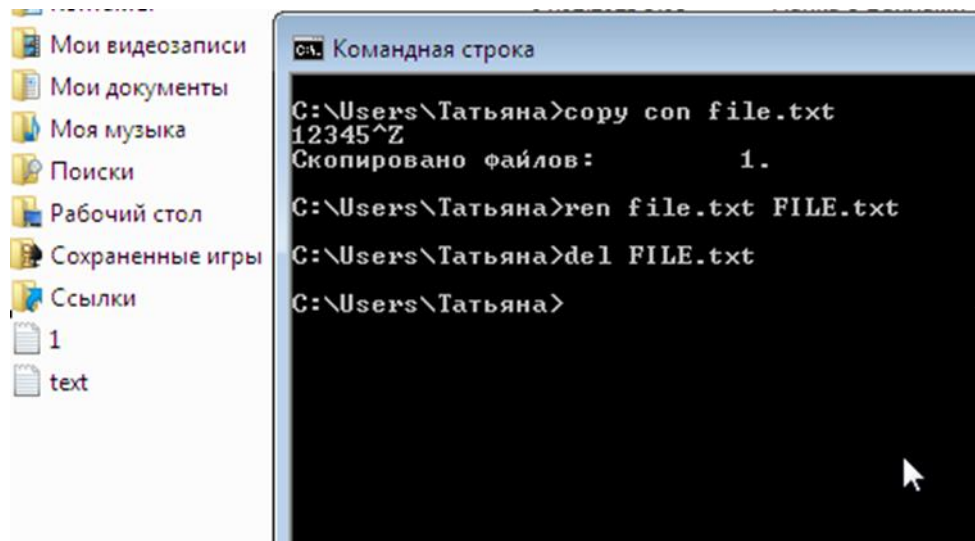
Мои видеозаписи
Мои документы
Моя музыка
Поиски
Рабочий стол
Сохраненные игры
Ссылки
1
text

C:\. Командная строка

C:\Users\Татьяна>copy con file.txt
12345^Z
Скопировано файлов: 1.

C:\Users\Татьяна>ren file.txt FILE.txt

C:\Users\Татьяна>del FILE.txt

C:\Users\Татьяна>